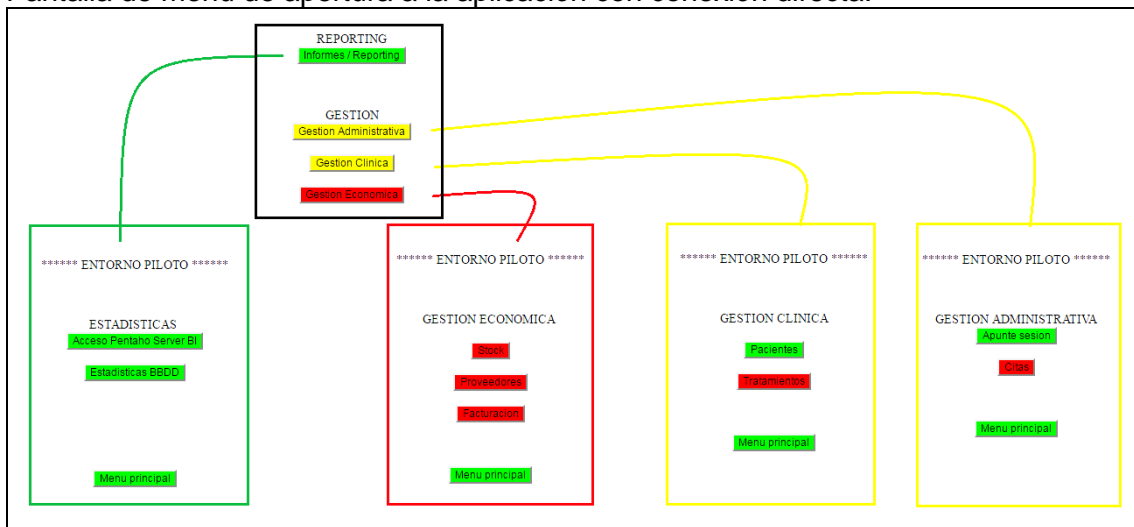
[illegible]

REPORTING
Informes / Reporting

GESTION
Gestion Administrativa
Gestion Clinica
Gestion Economica

****** ENTORNO PILOTO ******
ESTADISTICAS
Acceso Pentaho Server BI
Estadisticas BBDD
Menu principal

****** ENTORNO PILOTO ******
GESTION ECONOMICA
Stock
Proveedores
Facturacion
Menu principal

****** ENTORNO PILOTO ******
GESTION CLINICA
Pacientes
Tratamientos
Menu principal

****** ENTORNO PILOTO ******
GESTION ADMINISTRATIVA
Apunte sesion
Citas
Menu principal